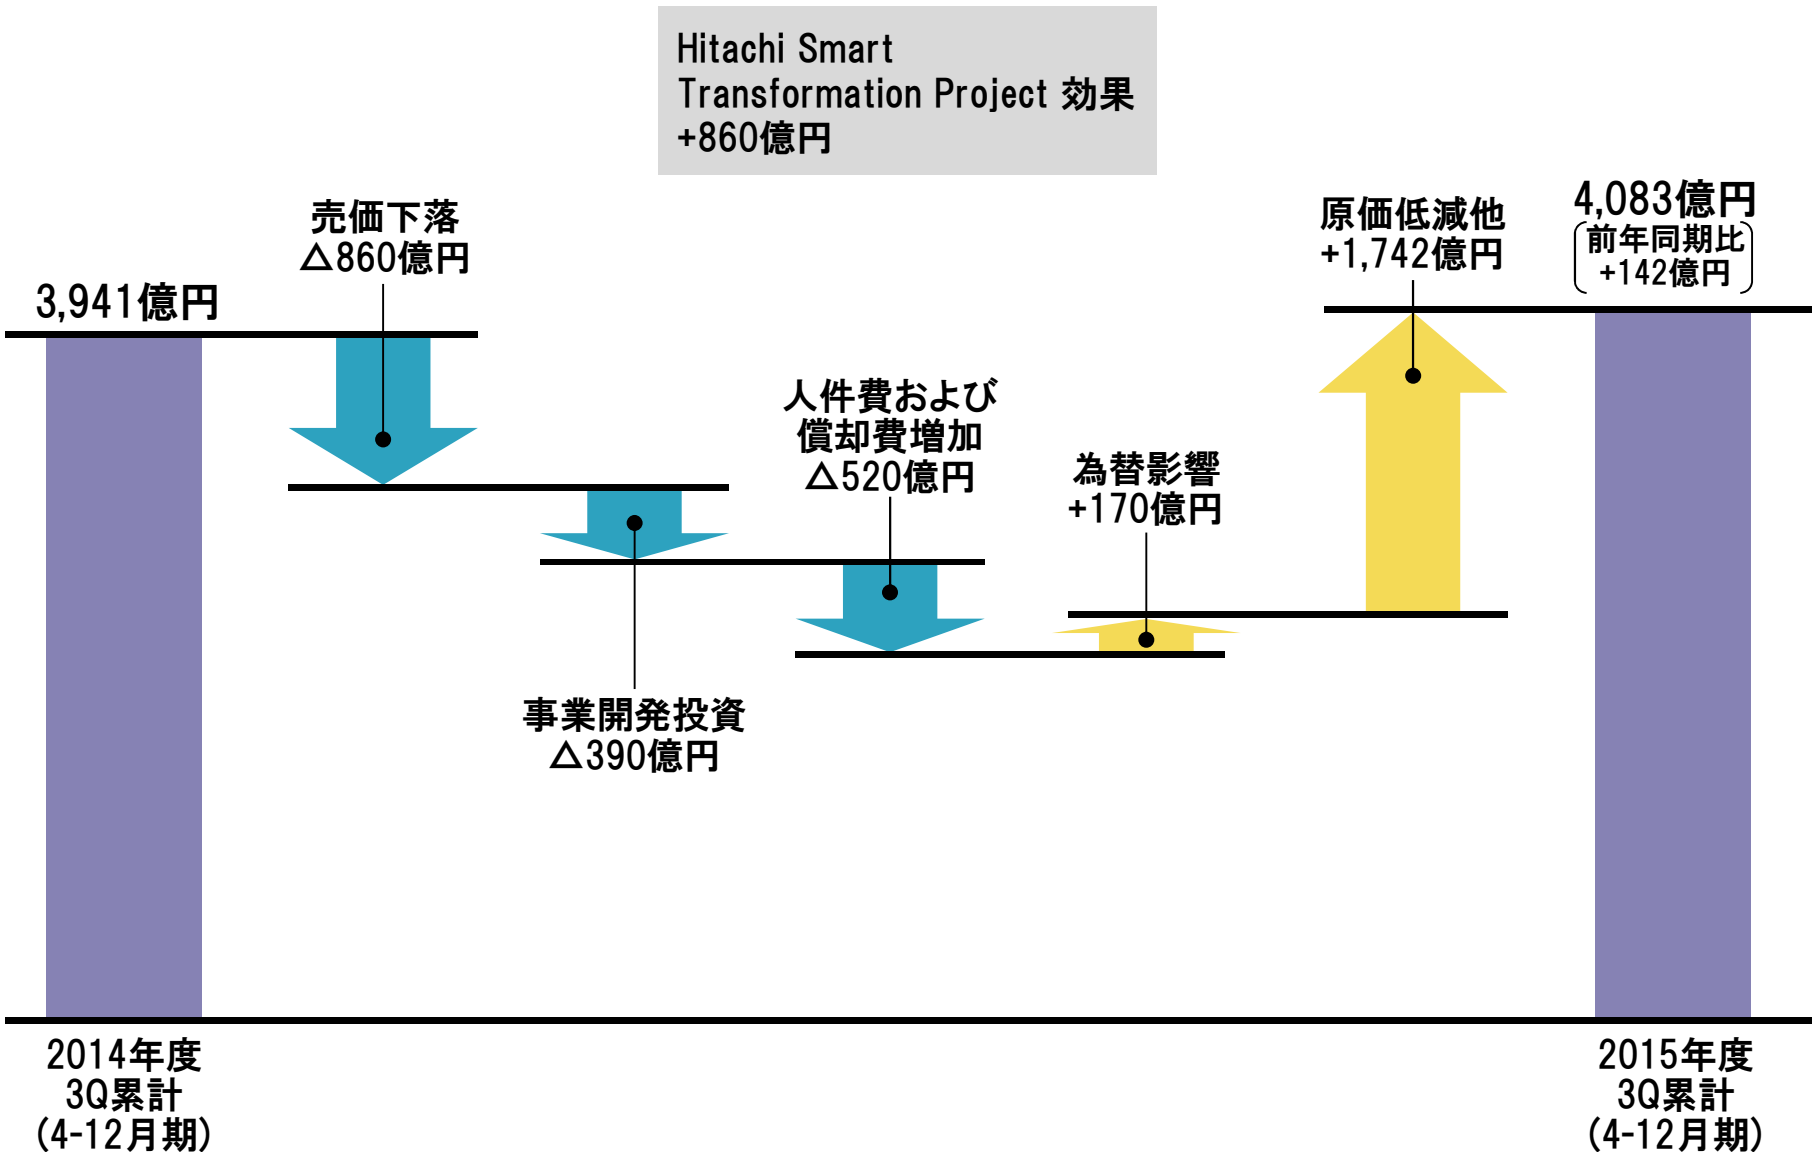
Hitachi Smart Transformation Project 効果 +860億円

売価下落 △860億円

3,941億円

人件費および償却費増加 △520億円

為替影響 +170億円

原価低減他 +1,742億円

4,083億円
(前年同期比 +142億円)

事業開発投資 △390億円

2014年度 3Q累計 (4-12月期)

2015年度 3Q累計 (4-12月期)